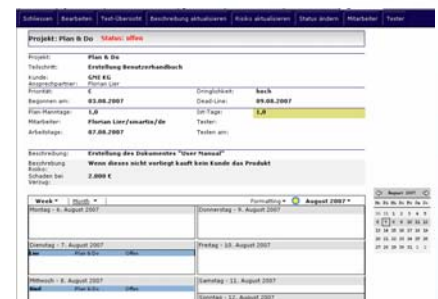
Schliessen | Bearbeiten | Text-Übersicht | Beschreibung aktualisieren | Risiko aktualisieren | Status ändern | Mitarbeiter | Tester

Projekt: Plan & Do Status: offen

| | | | |
|---|---|---|---|
| Projekt: | Plan & Do | | |
| Teilschritt: | Erstellung Benutzerhandbuch | | |
| Kunde: | GMI KG | | |
| Ansprechpartner: | Florian Lier | | |
| Priorität: | C | Dringlichkeit: | hoch |
| Begonnen am: | 03.08.2007 | Dead-Line: | 09.08.2007 |
| Plan-Manntage: | 1,0 | Ist-Tage: | 1,0 |
| Mitarbeiter: | Florian Lier/smartis/de | Tester: | |
| Arbeitstage: | 07.08.2007 | Testen am: | |

Beschreibung: Erstellung des Dokumentes "User Manual"
Beschreibung Risiko: Wenn dieses nicht vorliegt kauft kein Kunde das Produkt
Schaden bei Verzug: 2.000 €

Week | Month | Formatting | August 2007

Montag - 6. August 2007
Donnerstag - 9. August 2007
Dienstag - 7. August 2007
Lier Plan & Do Offen
Freitag - 10. August 2007
Mittwoch - 8. August 2007
Lier Plan & Do Offen
Samstag - 11. August 2007
Sonntag - 12. August 2007

August 2007
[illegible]